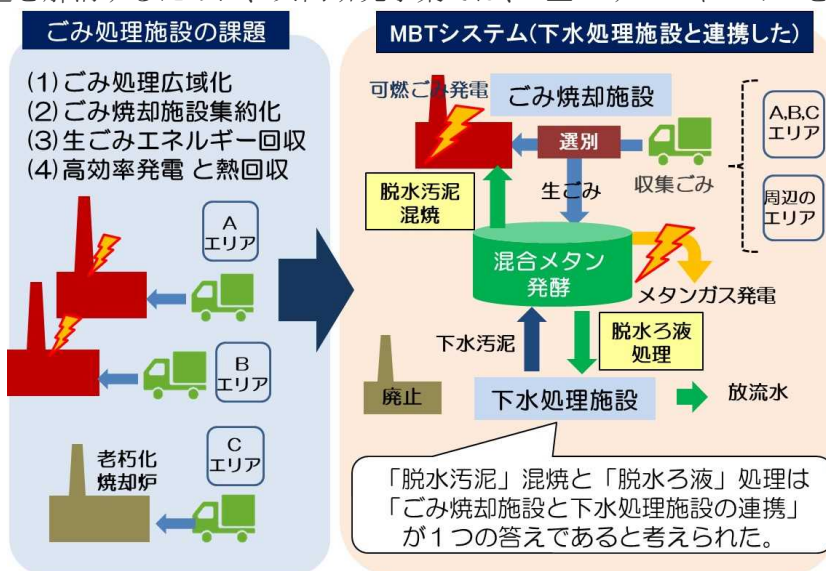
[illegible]

ごみ処理施設の課題

(1) ごみ処理広域化
(2) ごみ焼却施設集約化
(3) 生ごみエネルギー回収
(4) 高効率発電 と熱回収

A エリア

B エリア

老朽化 焼却炉

C エリア

MBTシステム(下水処理施設と連携した)

可燃ごみ発電

ごみ焼却施設

A,B,C エリア

選別

収集ごみ

周辺の エリア

脱水汚泥 混焼

生ごみ

混合メタン 発酵

メタンガス発電

下水汚泥

脱水ろ液 処理

廃止

下水処理施設

放流水

「脱水汚泥」混焼と「脱水ろ液」処理は「ごみ焼却施設と下水処理施設の連携」が１つの答えであると考えられた。